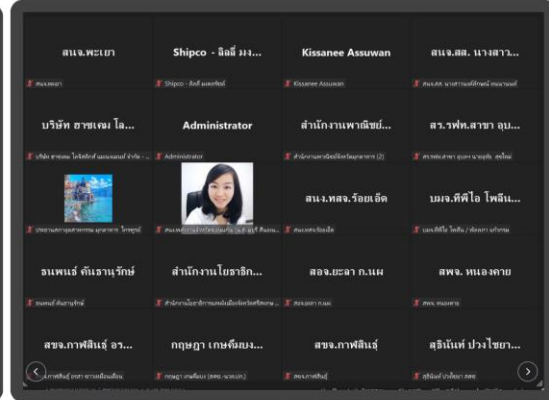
สนจ.พะเยา
สนจพะเยา

Shipco - ลิลลี่ มง...
Shipco - ลิลลี่ มงคลทิพย์

Kissanee Assuwan
Kissanee Assuwan

สนจ.สส. นางสาว...
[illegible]

บริษัท ฮาซเจม โล...
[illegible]

Administrator
Administrator

สำนักงานพาณิชย์...
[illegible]

สร.วฟท.สาขา อุบ...
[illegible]

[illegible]

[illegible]

สนง.ทสจ.ร้อยเอ็ด
สนงทสจ.ร้อยเอ็ด

บมจ.ทีพีไอ โพลีน...
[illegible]

ธนพนธ์ คันธานุรักษ์
ธนพนธ์ คันธานุรักษ์

สำนักงานโยธาธิก...
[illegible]

สอจ.ยะลา ก.แผ
สอจ.ยะลา ก.แผ

สพจ. หนองคาย
สพจ. หนองคาย

สขจ.กาฬสินธุ์ อร...
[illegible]

กฤษฎา เกษคึมบง...
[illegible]

สขจ.กาฬสินธุ์
สขจ.กาฬสินธุ์

สุธินันท์ ปวงไชยา...
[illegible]